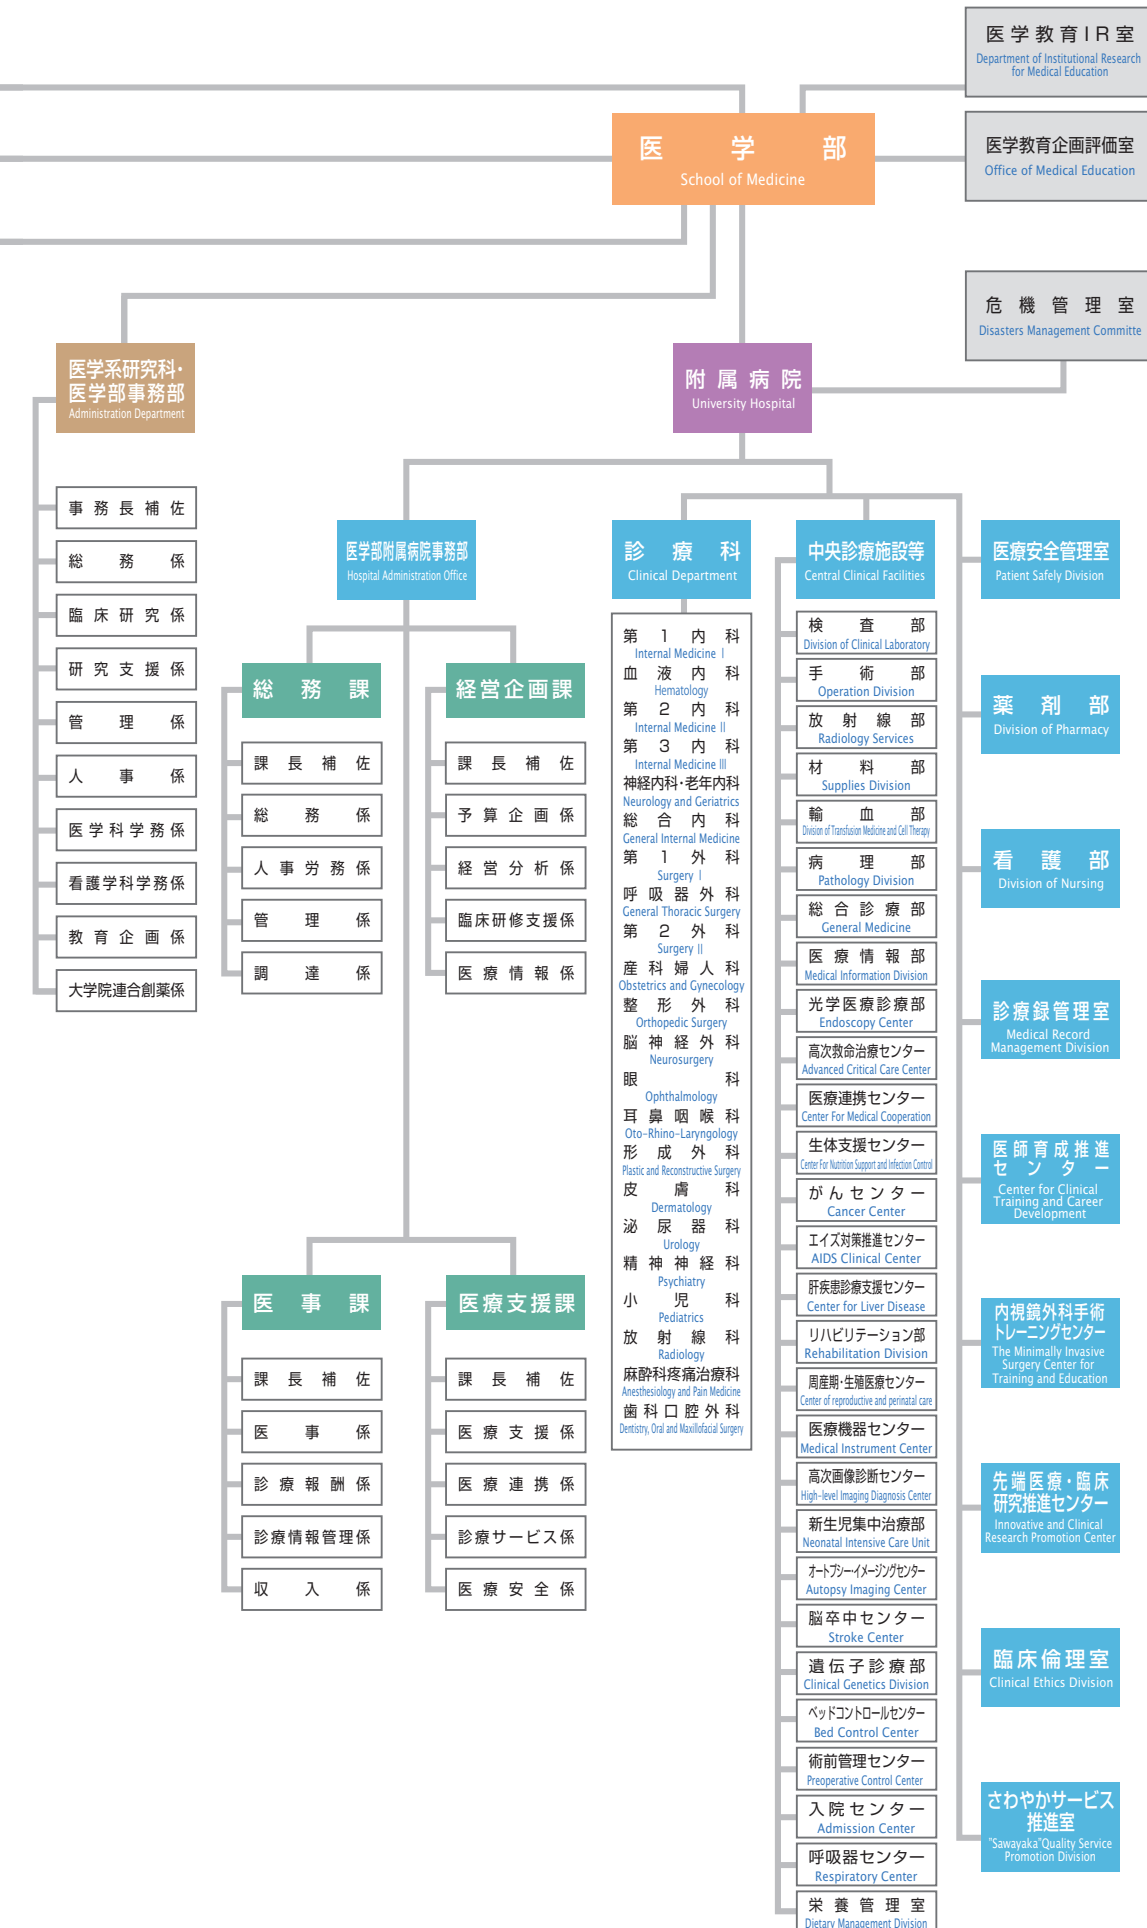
医学教育IR室
Department of Institutional Research for Medical Education

医 学 部
School of Medicine

医学教育企画評価室
Office of Medical Education

危機管理室
Disasters Management Committe

医学系研究科・医学部事務部
Administration Department

附属病院
University Hospital

事務長補佐
総務係
臨床研究係
研究支援係
管理係
人事係
医学科学務係
看護学科学務係
教育企画係
大学院連合創薬係

医学部附属病院事務部
Hospital Administration Office

総務課
課長補佐
総務係
人事労務係
管理係
調達係

経営企画課
課長補佐
予算企画係
経営分析係
臨床研修支援係
医療情報係

医事課
課長補佐
医事係
診療報酬係
診療情報管理係
収入係

医療支援課
課長補佐
医療支援係
医療連携係
診療サービス係
医療安全係

診療科
Clinical Department

第1内科
Internal Medicine I
血液内科
Hematology
第2内科
Internal Medicine II
第3内科
Internal Medicine III
神経内科・老年内科
Neurology and Geriatrics
総合内科
General Internal Medicine
第1外科
Surgery I
呼吸器外科
General Thoracic Surgery
第2外科
Surgery II
産科婦人科
Obstetrics and Gynecology
整形外科
Orthopedic Surgery
脳神経外科
Neurosurgery
眼科
Ophthalmology
耳鼻咽喉科
Oto-Rhino-Laryngology
形成外科
Plastic and Reconstructive Surgery
皮膚科
Dermatology
泌尿器科
Urology
精神神経科
Psychiatry
小児科
Pediatrics
放射線科
Radiology
麻酔科疼痛治療科
Anesthesiology and Pain Medicine
歯科口腔外科
Dentistry, Oral and Maxillofacial Surgery

中央診療施設等
Central Clinical Facilities

検査部
Division of Clinical Laboratory
手術部
Operation Division
放射線部
Radiology Services
材料部
Supplies Division
輸血部
Division of Transfusion Medicine and Cell Therapy
病理部
Pathology Division
総合診療部
General Medicine
医療情報部
Medical Information Division
光学医療診療部
Endoscopy Center
高次救命治療センター
Advanced Critical Care Center
医療連携センター
Center For Medical Cooperation
生体支援センター
Center For Nutrition Support and Infection Control
がんセンター
Cancer Center
エイズ対策推進センター
AIDS Clinical Center
肝疾患診療支援センター
Center for Liver Disease
リハビリテーション部
Rehabilitation Division
周産期・生殖医療センター
Center of reproductive and perinatal care
医療機器センター
Medical Instrument Center
高次画像診断センター
High-level Imaging Diagnosis Center
新生児集中治療部
Neonatal Intensive Care Unit
オートプシー・イメージングセンター
Autopsy Imaging Center
脳卒中センター
Stroke Center
遺伝子診療部
Clinical Genetics Division
ベッドコントロールセンター
Bed Control Center
術前管理センター
Preoperative Control Center
入院センター
Admission Center
呼吸器センター
Respiratory Center
栄養管理室
Dietary Management Division

医療安全管理室
Patient Safety Division

薬剤部
Division of Pharmacy

看護部
Division of Nursing

診療録管理室
Medical Record Management Division

医師育成推進センター
Center for Clinical Training and Career Development

内視鏡外科手術トレーニングセンター
The Minimally Invasive Surgery Center for Training and Education

先端医療・臨床研究推進センター
Innovative and Clinical Research Promotion Center

臨床倫理室
Clinical Ethics Division

さわやかサービス推進室
"Sawayaka"Quality Service Promotion Division